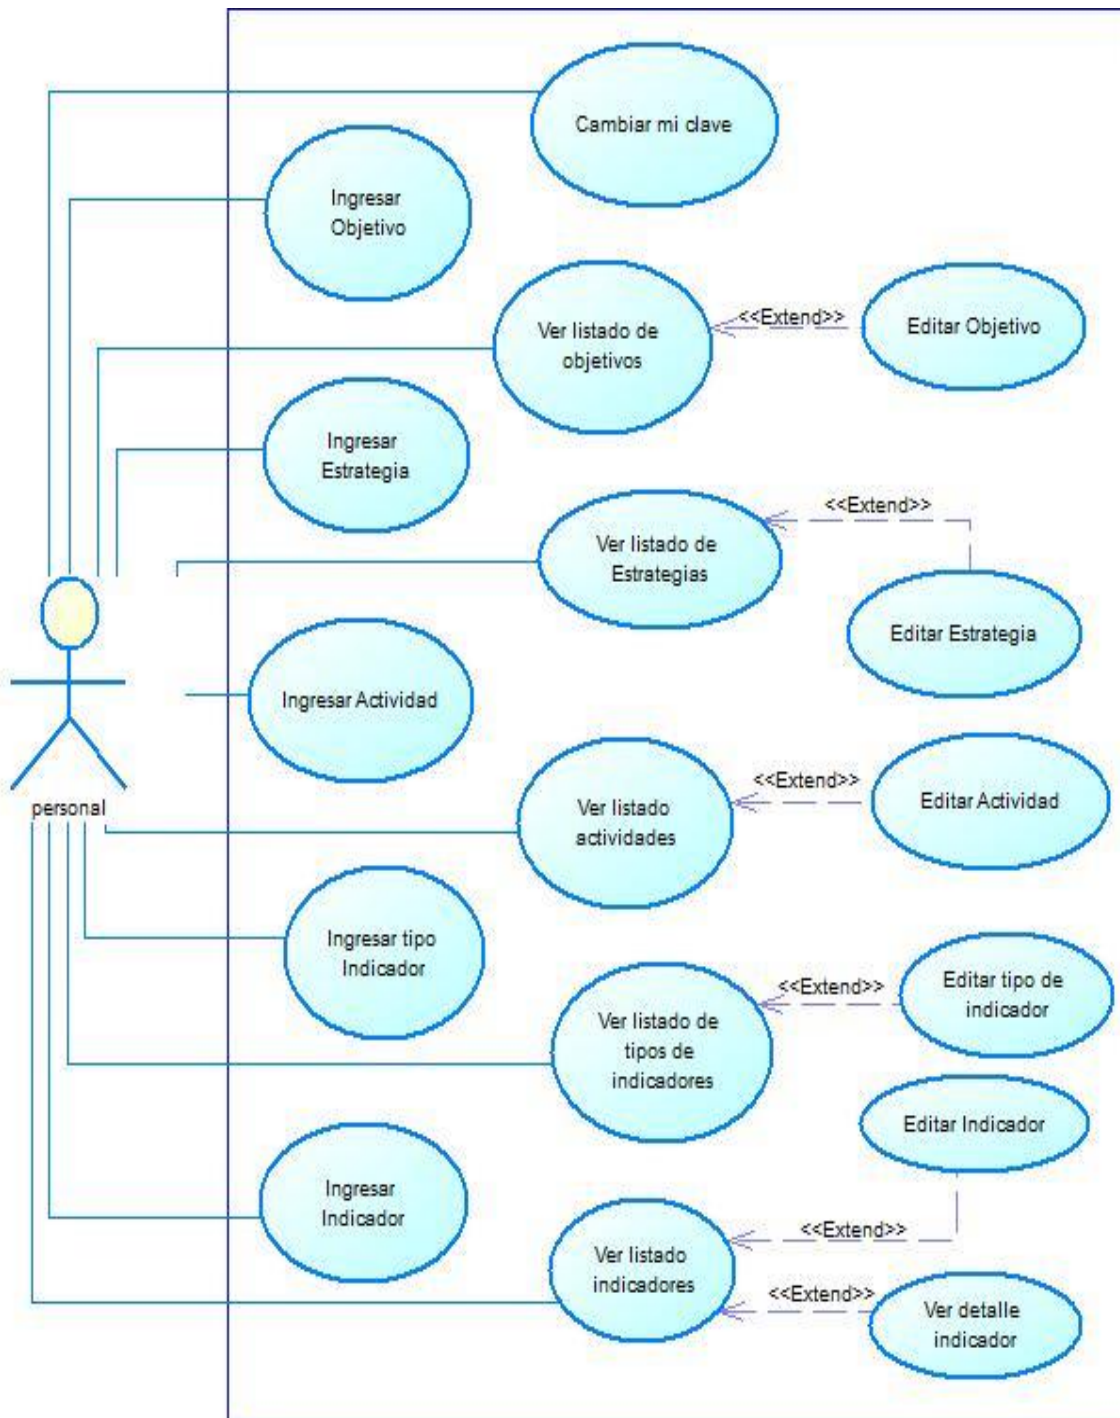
Cambiar mi clave

Ingresar Objetivo

Ver listado de objetivos

<<Extend>>

Editar Objetivo

Ingresar Estrategia

<<Extend>>

Ver listado de Estrategias

Editar Estrategia

Ingresar Actividad

<<Extend>>

Editar Actividad

Ver listado actividades

personal

Ingresar tipo Indicador

<<Extend>>

Editar tipo de indicador

Ver listado de tipos de indicadores

Editar Indicador

Ingresar Indicador

<<Extend>>

Ver listado indicadores

<<Extend>>

Ver detalle indicador